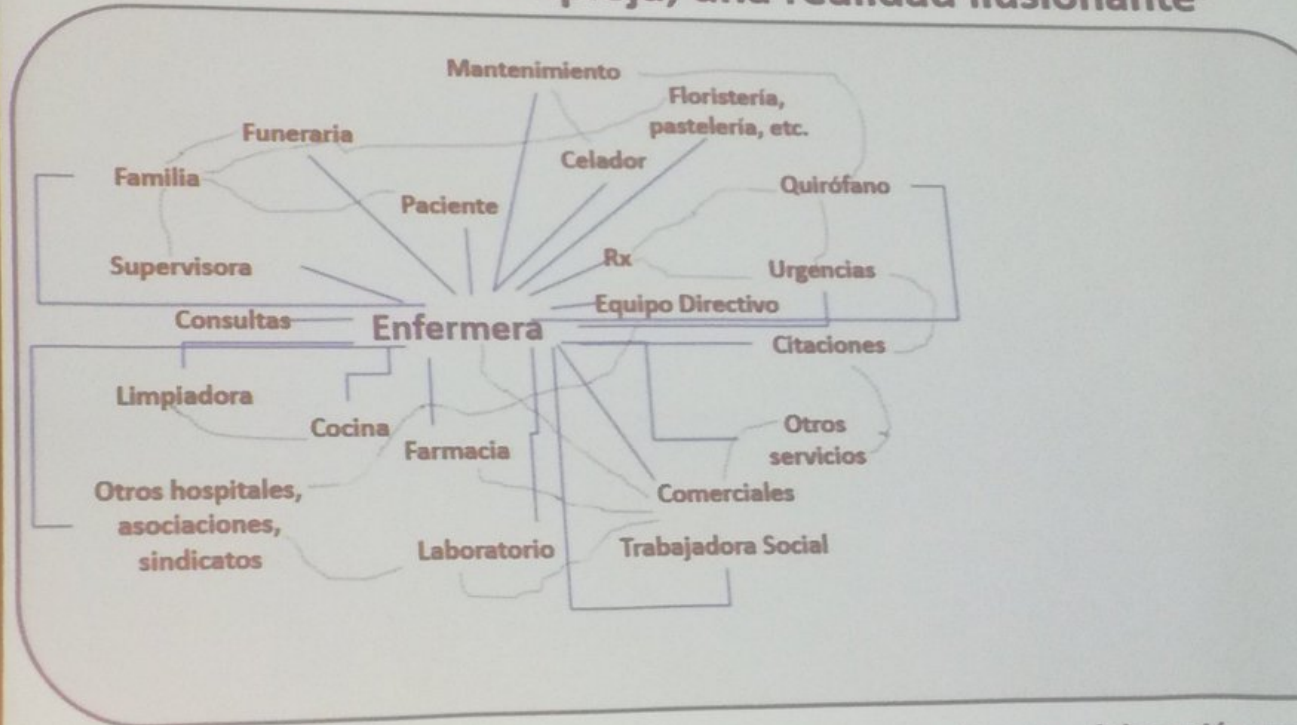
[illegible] una realidad ilusionante

Mantenimiento
Floristería, pastelería, etc.
Funeraria
Celador
Familia
Paciente
Quirófano
Supervisora
Rx
Urgencias
Equipo Directivo
Consultas
Enfermera
Citaciones
Limpiadora
Cocina
Otros servicios
Farmacia
Otros hospitales, asociaciones, sindicatos
Comerciales
Laboratorio
Trabajadora Social